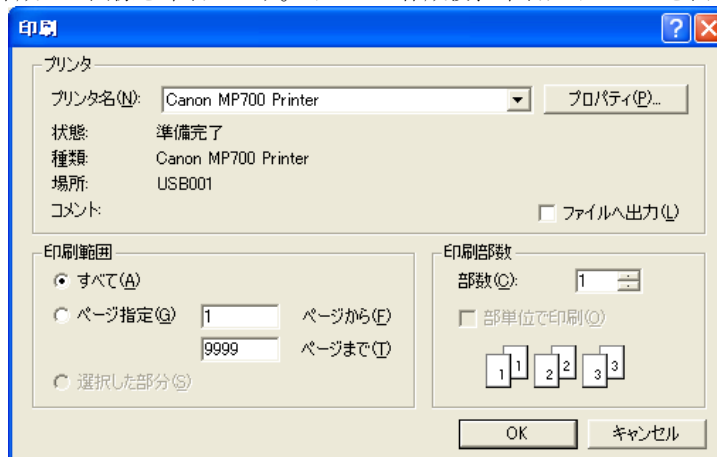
印刷

プリンタ
プリンタ名(N): Canon MP700 Printer
プロパティ(P)...
状態: 準備完了
種類: Canon MP700 Printer
場所: USB001
コメント:
ファイルへ出力(L)

印刷範囲
すべて(A)
ページ指定(G) 1 ページから(F)
9999 ページまで(T)
選択した部分(S)

印刷部数
部数(C): 1
部単位で印刷(O)
1 1 2 2 3 3

OK
キャンセル